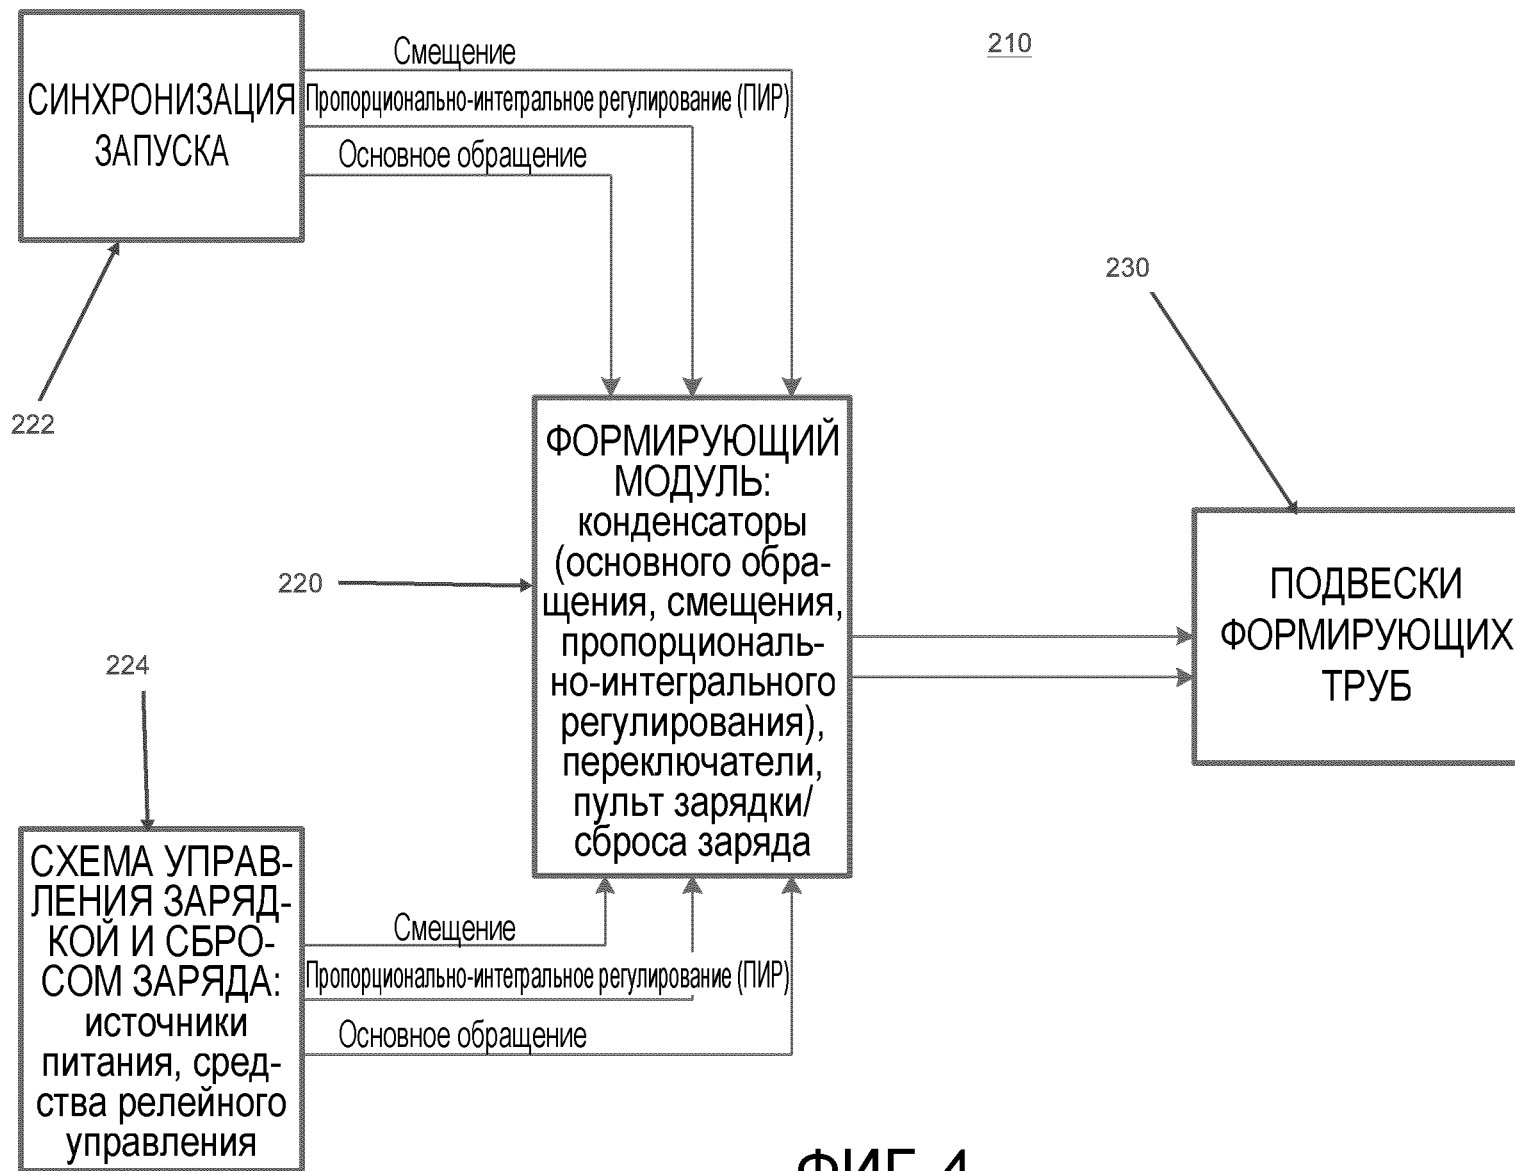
210

СИНХРОНИЗАЦИЯ ЗАПУСКА

Смещение

Пропорционально-интегральное регулирование (ПИР)

Основное обращение

222

230

ФОРМИРУЮЩИЙ МОДУЛЬ: конденсаторы (основного обращения, смещения, пропорционально-интегрального регулирования), переключатели, пульт зарядки/сброса заряда

220

ПОДВЕСКИ ФОРМИРУЮЩИХ ТРУБ

224

СХЕМА УПРАВЛЕНИЯ ЗАРЯДКОЙ И СБРОСОМ ЗАРЯДА: источники питания, средства релейного управления

Смещение

Пропорционально-интегральное регулирование (ПИР)

Основное обращение

ФИГ.4